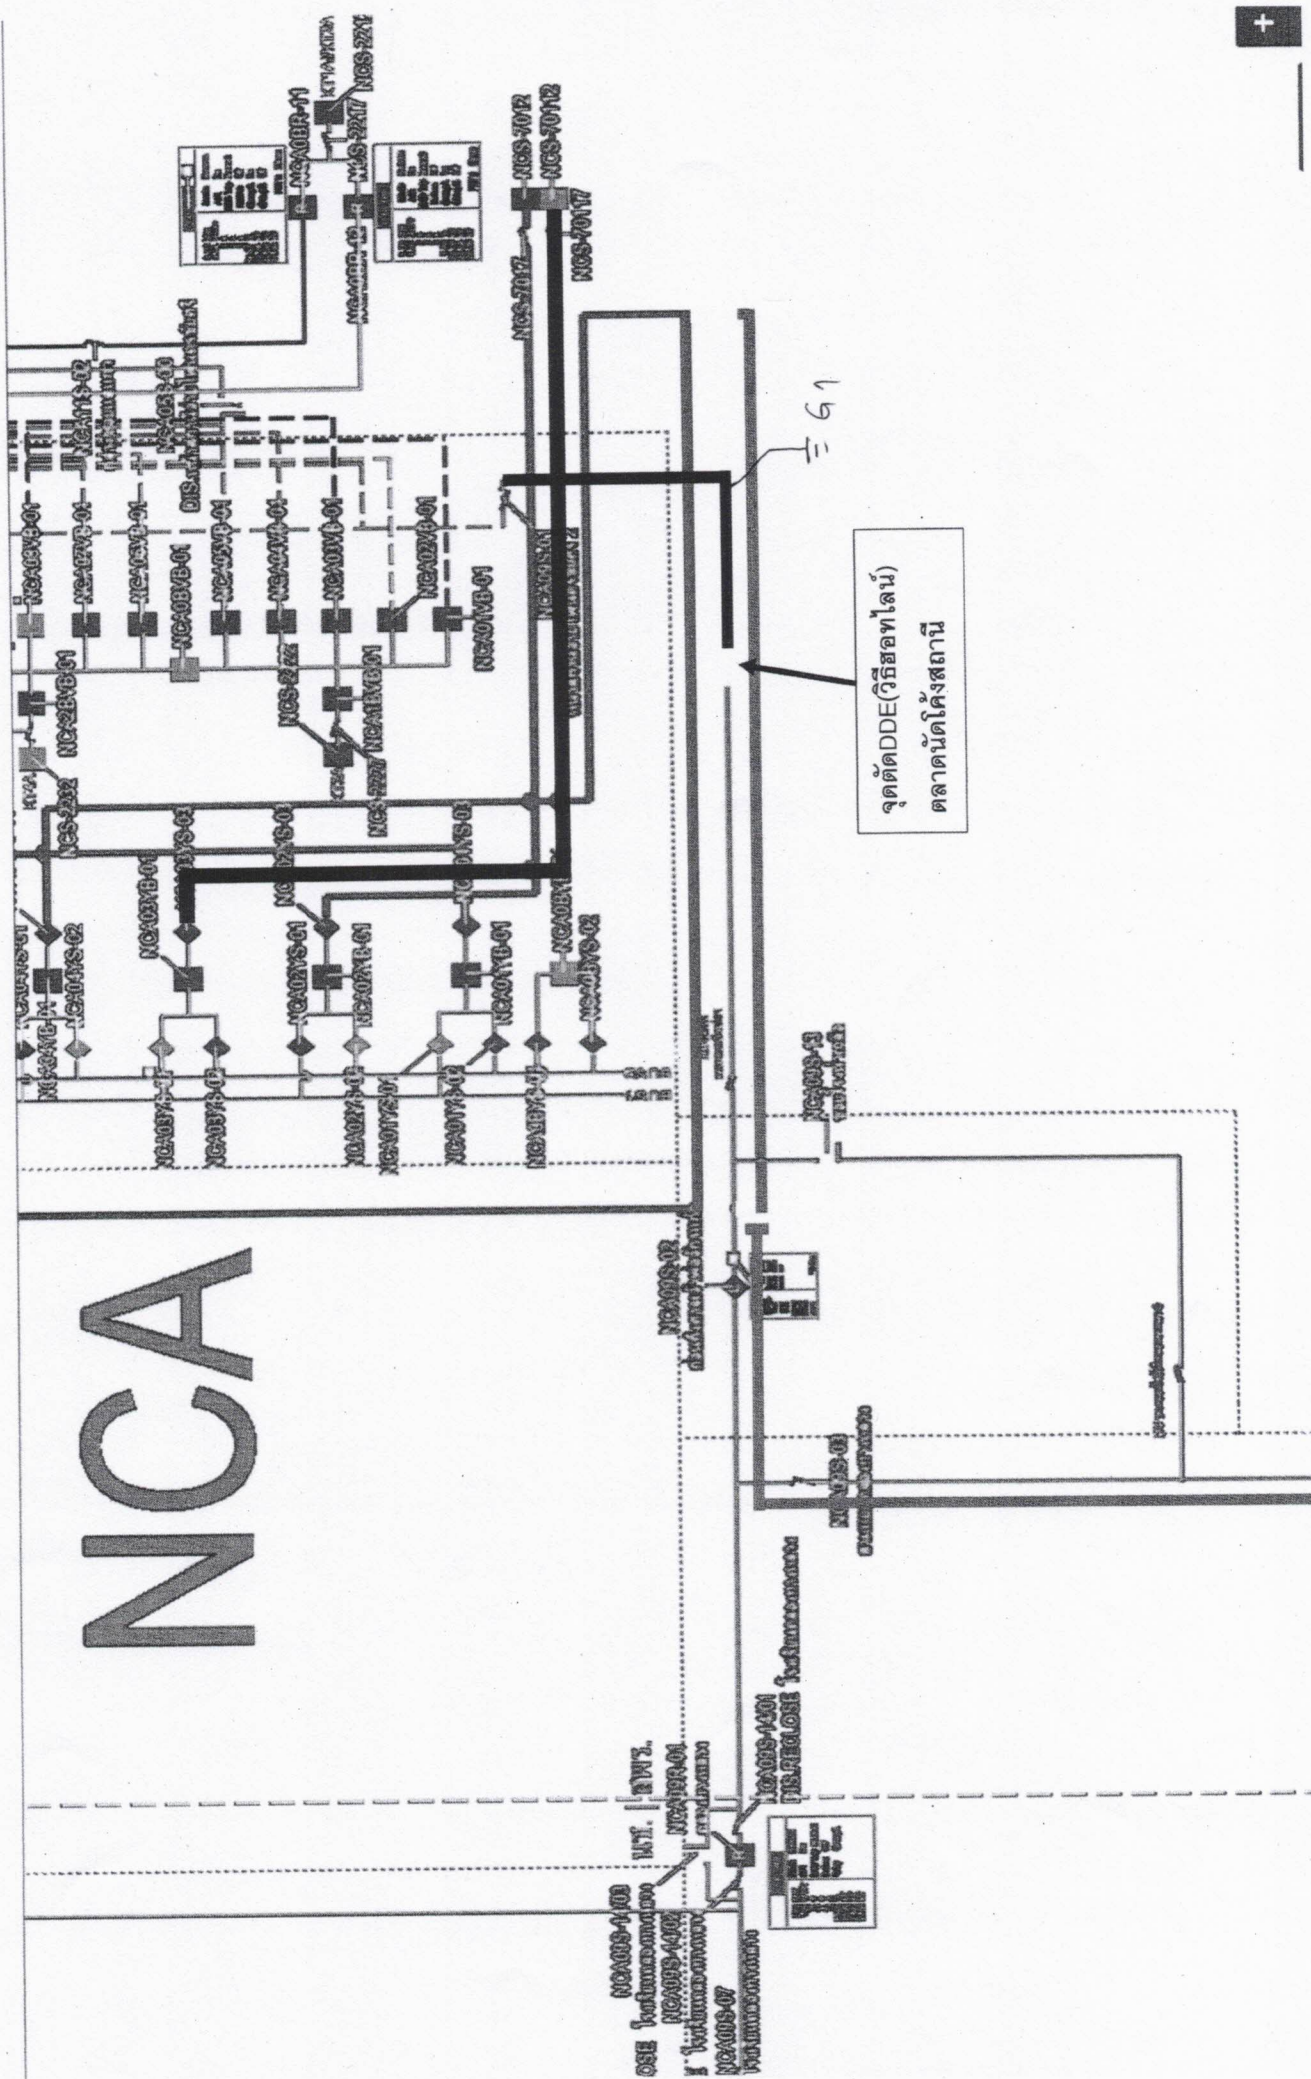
NCA

จุดตัดDDE(วิธีฮอทไลน์)
ตลาดนัดโค้งสถานี

61

NCS-7012
NCS-70112
NCS-70117
NCS-7017
NCA0BR-11
NCS-2217
NCS-22Y
NCA09-02
NCA03VB-01
NCA07VB-01
NCA10VB-01
NCA08VB-01
NCA05VB-01
NCA04VB-01
NCA01VB-01
NCA02VB-01
NCA01VB-01
NCA12VB01
NCS-2202
NCA03YB01
NCA03YS-01
NCA03YS-02
NCA02YS-01
NCA02YB-01
NCA01YS-01
NCA01YB-01
NCA0BYS-02
NCA03YS-03
NCA09-02
NCS-01
NCA09-13
NCA009-1401
NCA009-1400
NCA009-07
NCA009-01
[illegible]